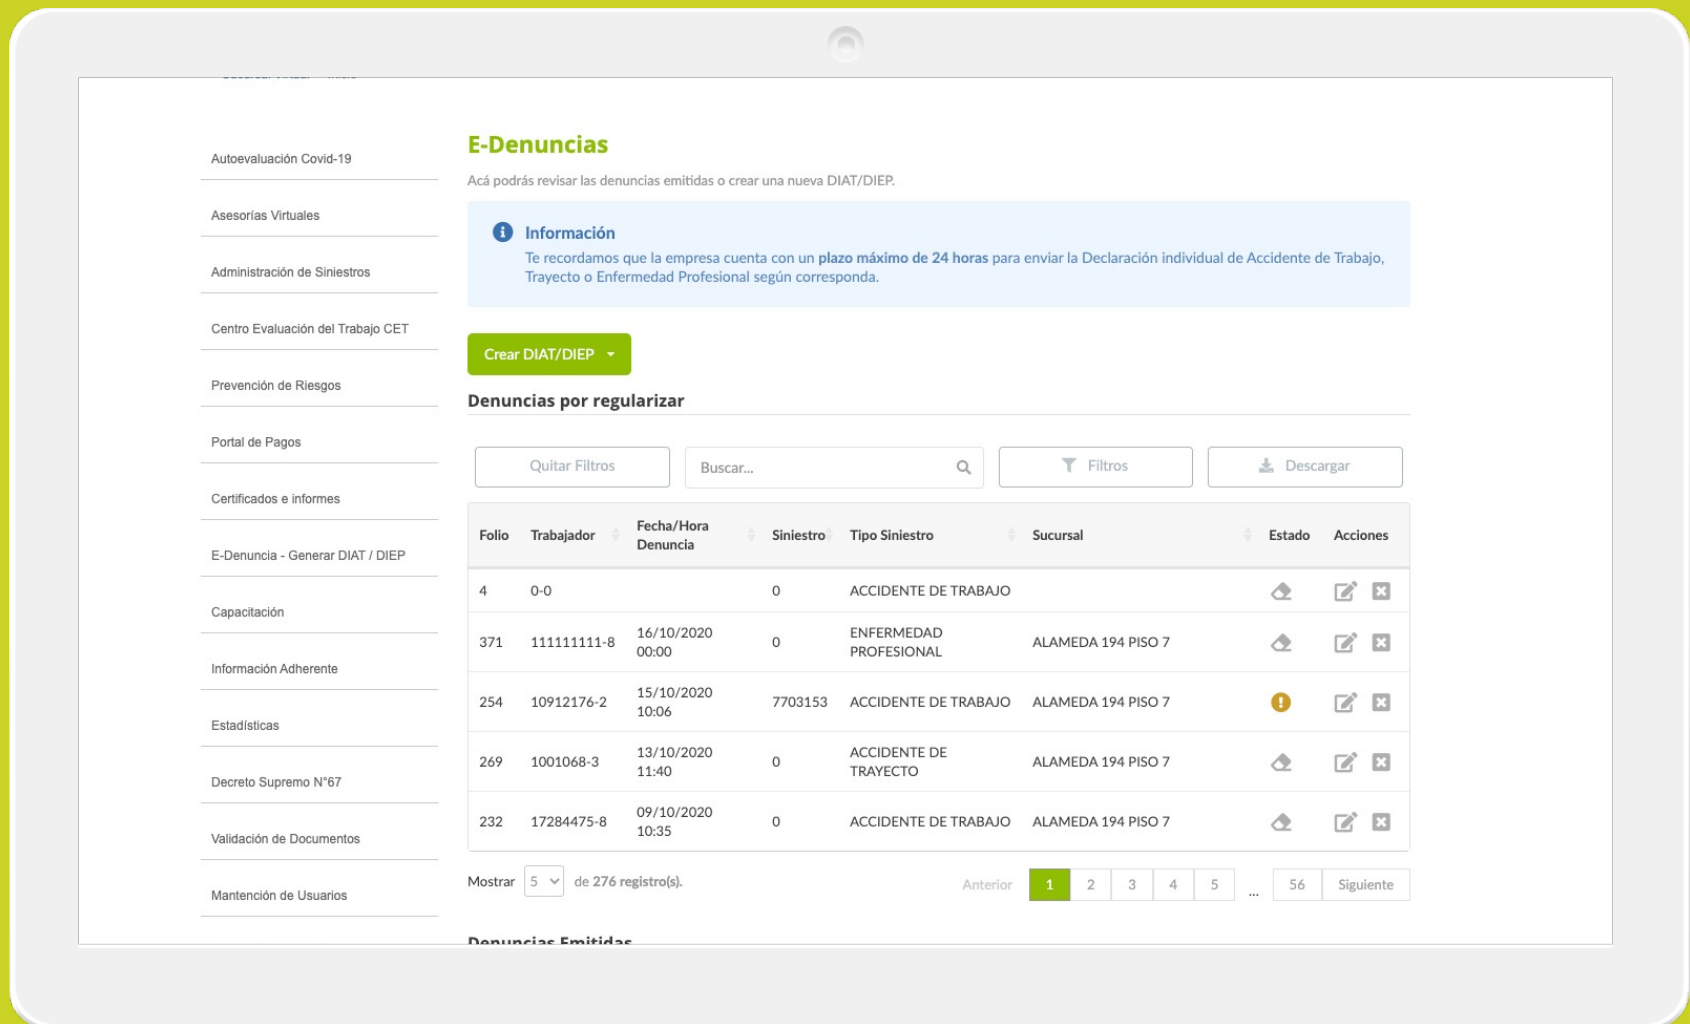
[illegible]

Autoevaluación Covid-19

Asesorías Virtuales

Administración de Siniestros

Centro Evaluación del Trabajo CET

Prevención de Riesgos

Portal de Pagos

Certificados e informes

E-Denuncia - Generar DIAT / DIEP

Capacitación

Información Adherente

Estadísticas

Decreto Supremo N°67

Validación de Documentos

Mantención de Usuarios

E-Denuncias

Acá podrás revisar las denuncias emitidas o crear una nueva DIAT/DIEP.

Información

Te recordamos que la empresa cuenta con un **plazo máximo de 24 horas** para enviar la Declaración individual de Accidente de Trabajo, Trayecto o Enfermedad Profesional según corresponda.

Crear DIAT/DIEP

Denuncias por regularizar

Quitar Filtros | Buscar... | Filtros | Descargar

| Folio | Trabajador | Fecha/Hora Denuncia | Siniestro | Tipo Siniestro | Sucursal | Estado | Acciones |
|---|---|---|---|---|---|---|---|
| 4 | 0-0 | | 0 | ACCIDENTE DE TRABAJO | | | |
| 371 | 111111111-8 | 16/10/2020 00:00 | 0 | ENFERMEDAD PROFESIONAL | ALAMEDA 194 PISO 7 | | |
| 254 | 10912176-2 | 15/10/2020 10:06 | 7703153 | ACCIDENTE DE TRABAJO | ALAMEDA 194 PISO 7 | | |
| 269 | 1001068-3 | 13/10/2020 11:40 | 0 | ACCIDENTE DE TRAYECTO | ALAMEDA 194 PISO 7 | | |
| 232 | 17284475-8 | 09/10/2020 10:35 | 0 | ACCIDENTE DE TRABAJO | ALAMEDA 194 PISO 7 | | |

Mostrar 5 de 276 registro(s).

Anterior 1 2 3 4 5 ... 56 Siguiente

Denuncias Emitidas